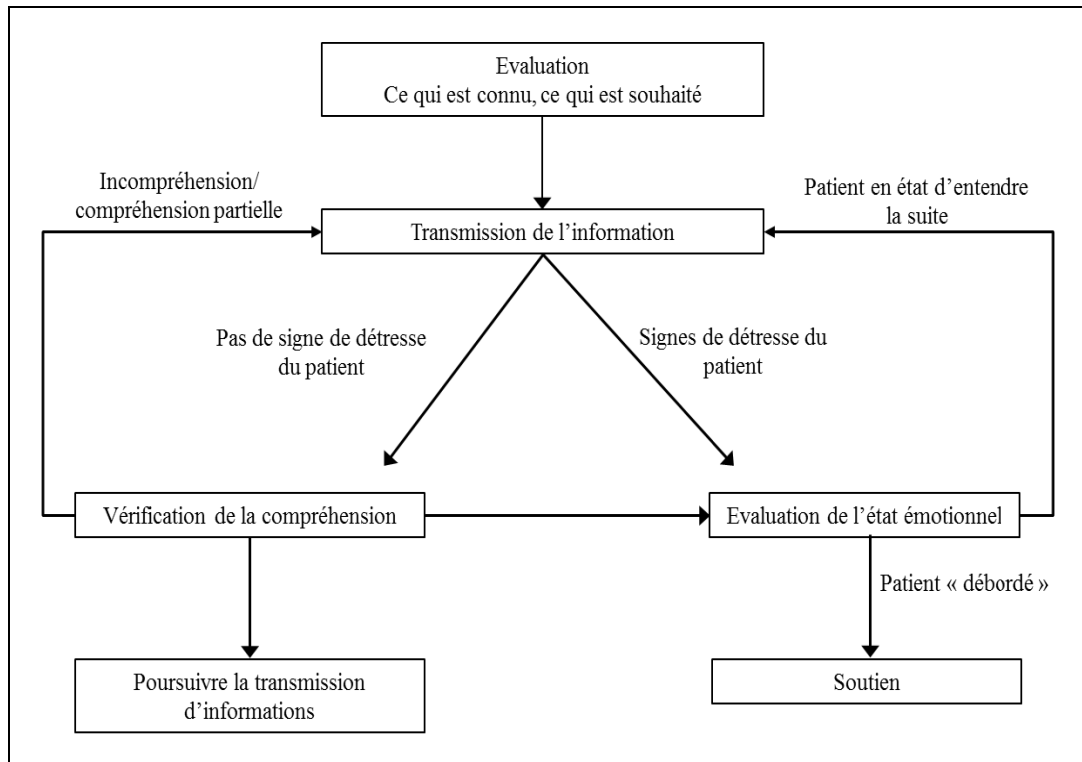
Evaluation
Ce qui est connu, ce qui est souhaité

Incompréhension/ compréhension partielle

Patient en état d'entendre la suite

Transmission de l'information

Pas de signe de détresse du patient

Signes de détresse du patient

Vérification de la compréhension

Evaluation de l'état émotionnel

Patient « débordé »

Poursuivre la transmission d'informations

Soutien